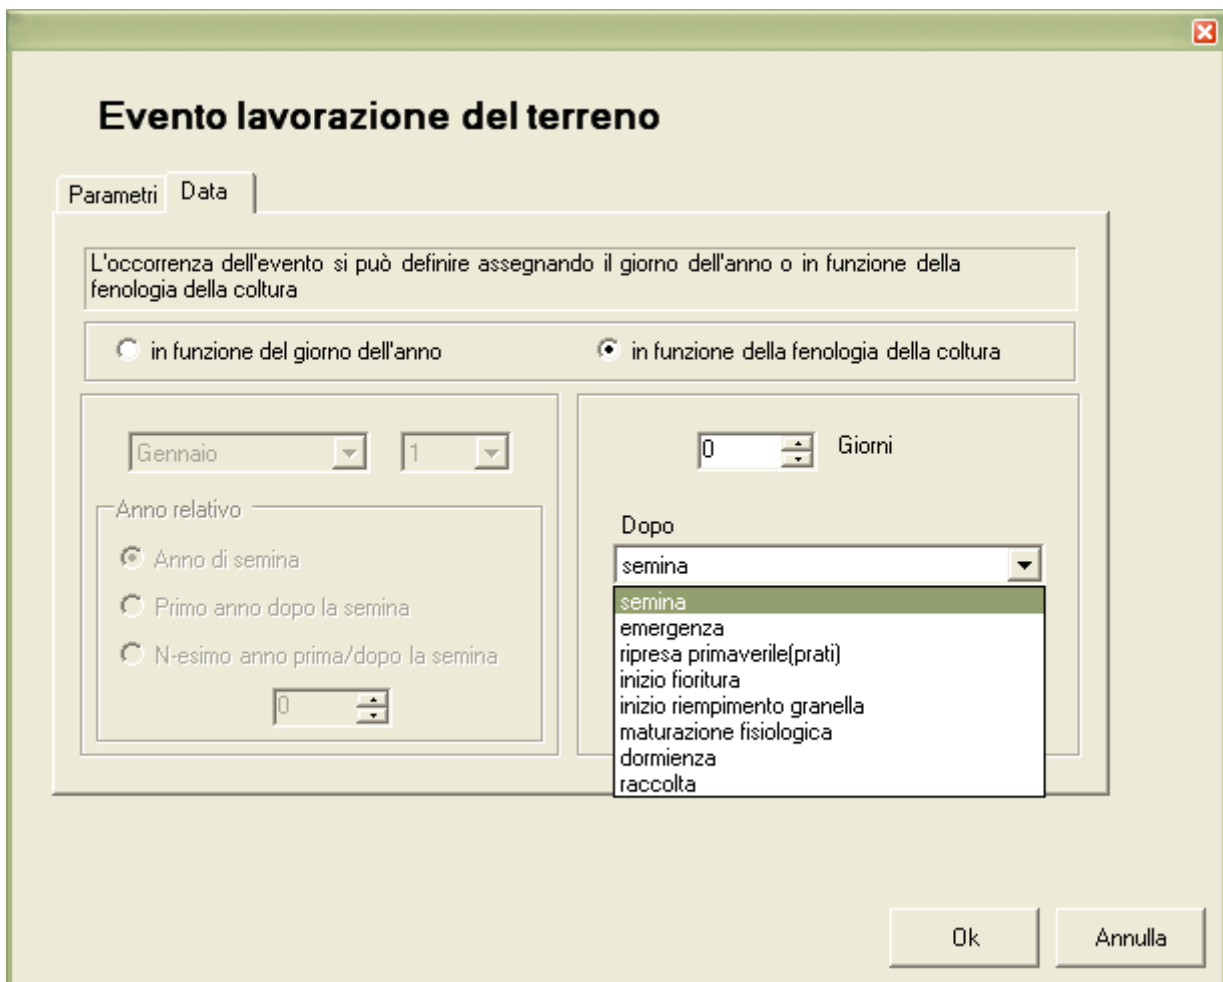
Evento lavorazione del terreno

Parametri
Data

L'occorrenza dell'evento si può definire assegnando il giorno dell'anno o in funzione della fenologia della coltura

in funzione del giorno dell'anno
in funzione della fenologia della coltura

Gennaio
1

Anno relativo
Anno di semina
Primo anno dopo la semina
N-esimo anno prima/dopo la semina
0

0
Giorni

Dopo
semina

semina
emergenza
ripresa primaverile(prati)
inizio fioritura
inizio riempimento granella
maturazione fisiologica
dormienza
raccolta

Ok
Annulla